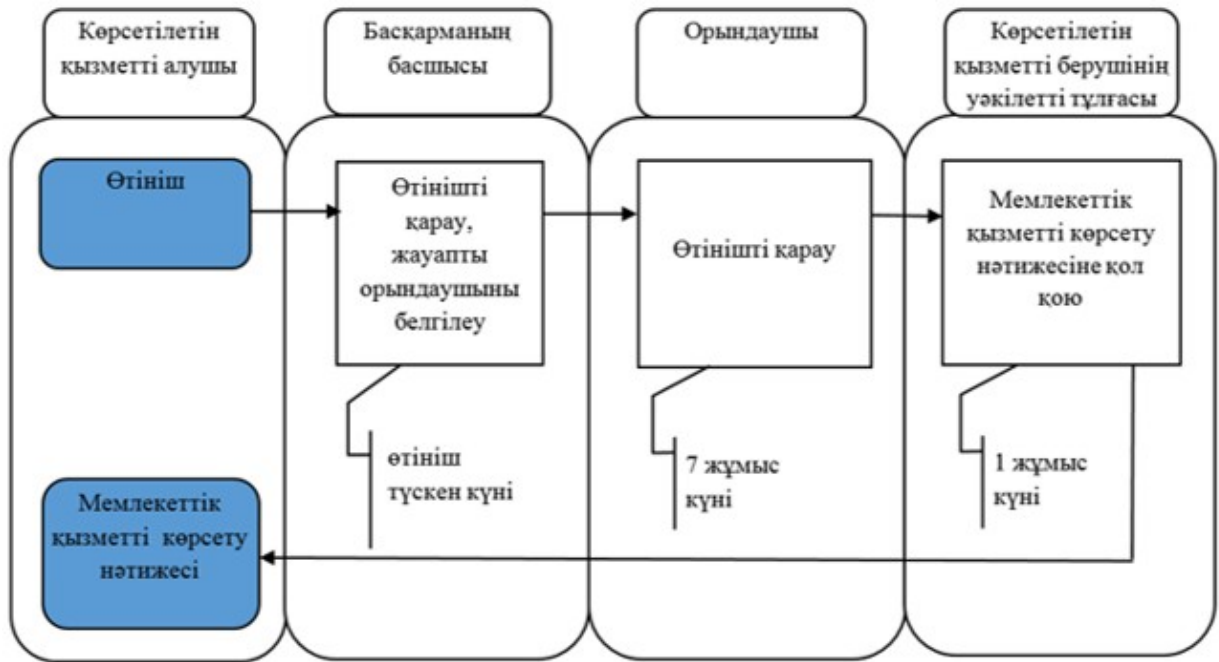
Көрсетілетін қызметті алушы

Басқарманың басшысы

Орындаушы

Көрсетілетін қызметті берушінің уәкілетті тұлғасы

Өтініш

Өтінішті қарау, жауапты орындаушыны белгілеу

Өтінішті карау

Мемлекеттік қызметті көрсету нәтижесіне қол қою

өтініш түскен күні

7 жұмыс күні

1 жұмыс күні

Мемлекеттік қызметті көрсету нәтижесі